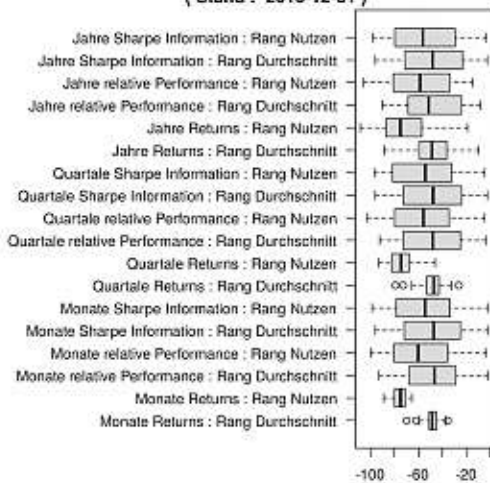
( Stand : 2013-12-31 )

Jahre Sharpe Information : Rang Nutzen
Jahre Sharpe Information : Rang Durchschnitt
Jahre relative Performance : Rang Nutzen
Jahre relative Performance : Rang Durchschnitt
Jahre Returns : Rang Nutzen
Jahre Returns : Rang Durchschnitt
Quartale Sharpe Information : Rang Nutzen
Quartale Sharpe Information : Rang Durchschnitt
Quartale relative Performance : Rang Nutzen
Quartale relative Performance : Rang Durchschnitt
Quartale Returns : Rang Nutzen
Quartale Returns : Rang Durchschnitt
Monate Sharpe Information : Rang Nutzen
Monate Sharpe Information : Rang Durchschnitt
Monate relative Performance : Rang Nutzen
Monate relative Performance : Rang Durchschnitt
Monate Returns : Rang Nutzen
Monate Returns : Rang Durchschnitt

-100 -60 -20